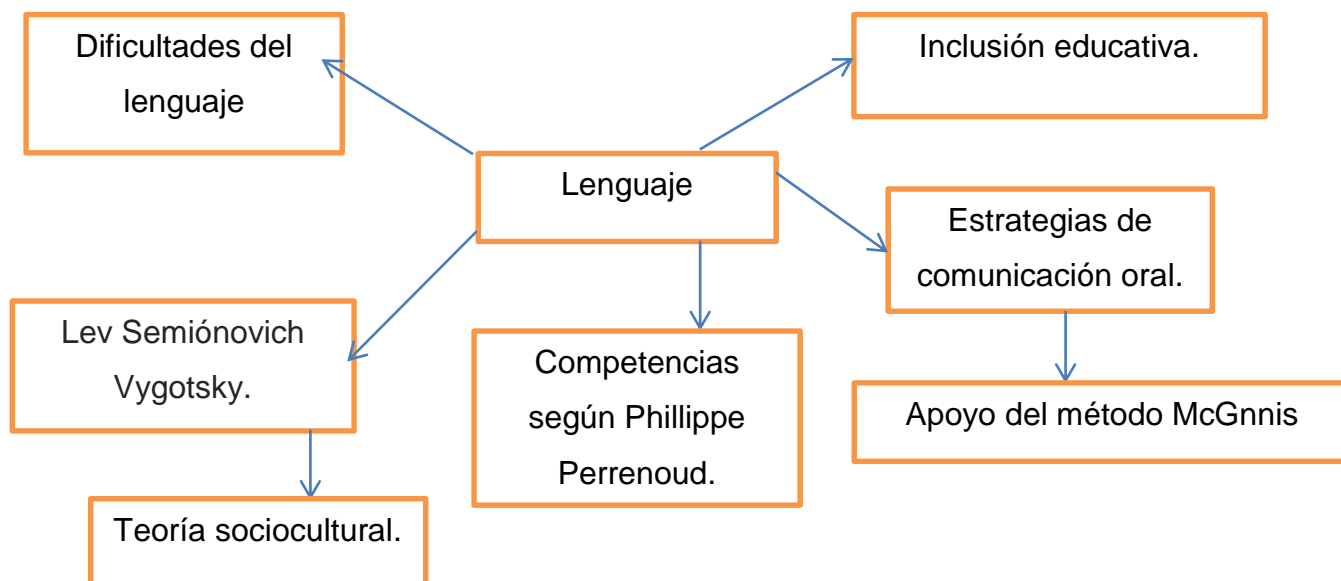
Dificultades del lenguaje

Inclusión educativa.

Lenguaje

Estrategias de comunicación oral.

Lev Semiónovich Vygotsky.

Competencias según Phillippe Perrenoud.

Apoyo del método McGnnis

Teoría sociocultural.